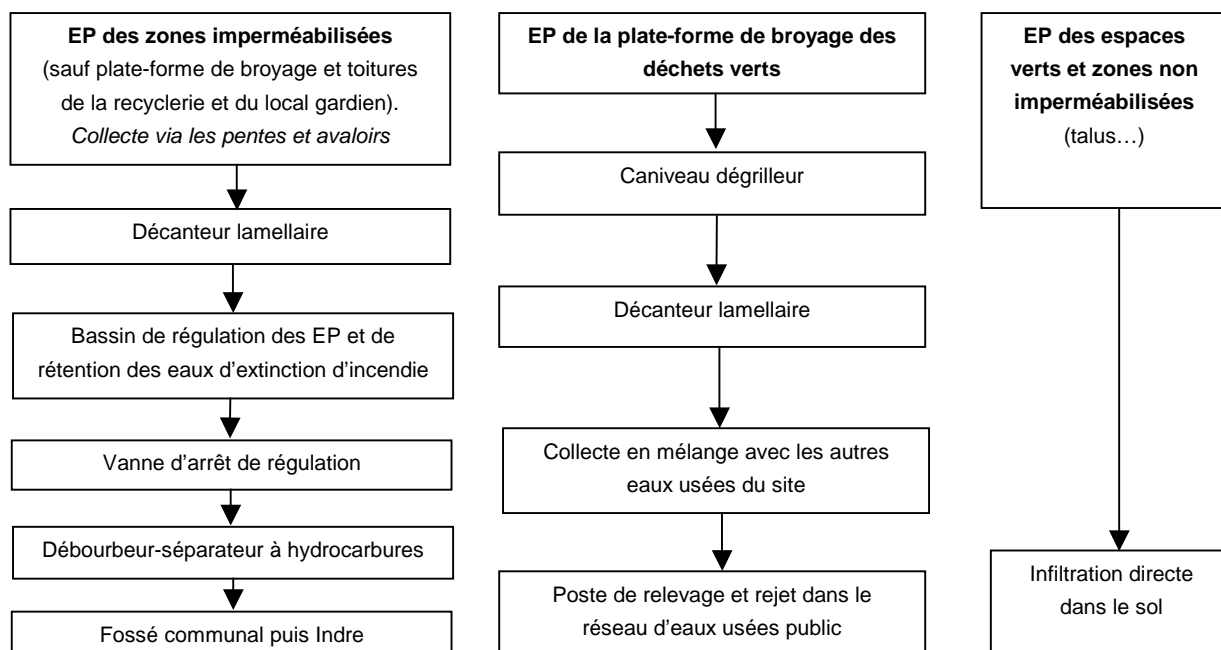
**EP des zones imperméabilisées**
(sauf plate-forme de broyage et toitures de la recyclerie et du local gardien).
*Collecte via les pentes et avaloirs*

Décanteur lamellaire

Bassin de régulation des EP et de rétention des eaux d'extinction d'incendie

Vanne d'arrêt de régulation

Débourbeur-séparateur à hydrocarbures

Fossé communal puis Indre

**EP de la plate-forme de broyage des déchets verts**

Caniveau dégrilleur

Décanteur lamellaire

Collecte en mélange avec les autres eaux usées du site

Poste de relevage et rejet dans le réseau d'eaux usées public

**EP des espaces verts et zones non imperméabilisées**
(talus…)

Infiltration directe dans le sol